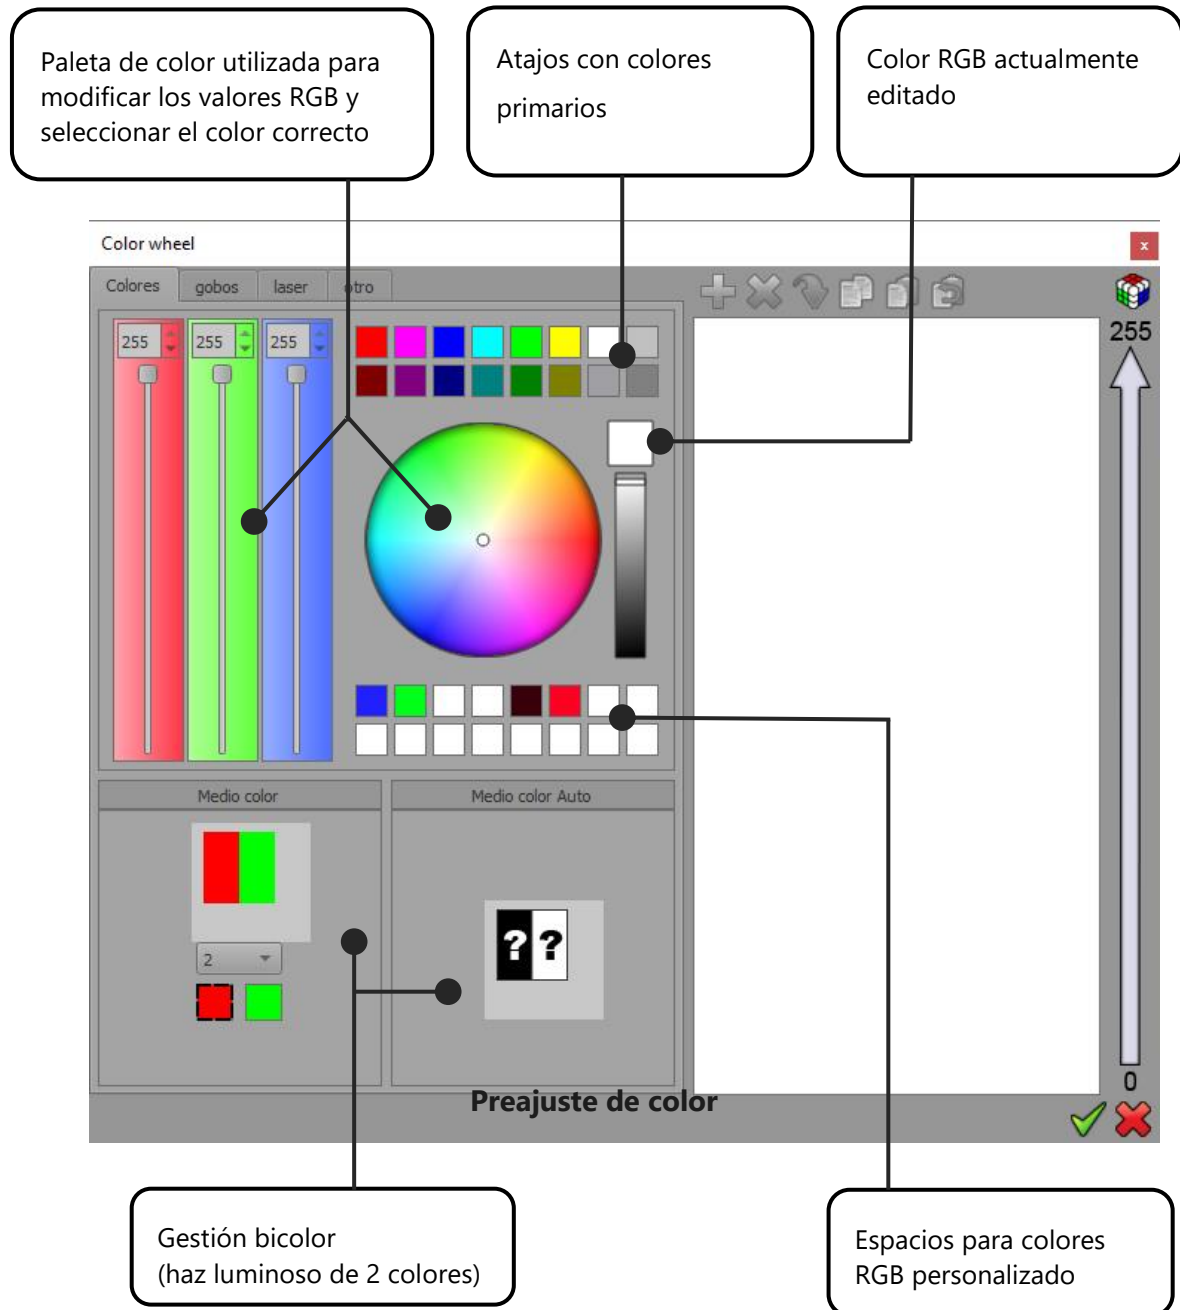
Paleta de color utilizada para modificar los valores RGB y seleccionar el color correcto

Atajos con colores primarios

Color RGB actualmente editado

Color wheel

x

Colores

gobos

laser

otro

255

255

255

255

Medio color

Medio color Auto

2

??

0

Preajuste de color

Gestión bicolor (haz luminoso de 2 colores)

Espacios para colores RGB personalizado